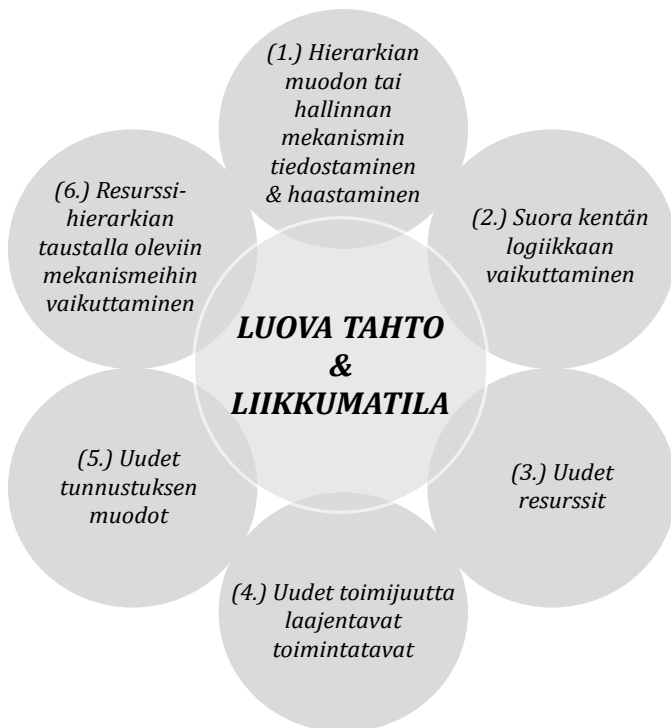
(1.) Hierarkian muodon tai hallinnan mekanismin tiedostaminen & haastaminen

(2.) Suora kentän logiikkaan vaikuttaminen

(3.) Uudet resurssit

(4.) Uudet toimijuutta laajentavat toimintatavat

(5.) Uudet tunnustuksen muodot

(6.) Resurssihierarkian taustalla oleviin mekanismeihin vaikuttaminen

LUOVA TAHTO & LIIKKUMATILA